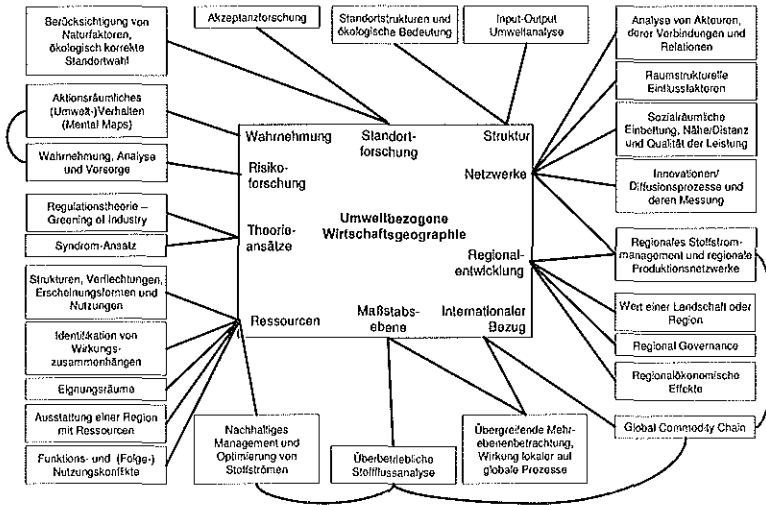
Berücksichtigung von Naturfaktoren, ökologisch korrekte Standortwahl

Akzeptanzforschung

Standortstrukturen und ökologische Bedeutung

Input-Output Umweltanalyse

Analyse von Akteuren, deren Verbindungen und Relationen

Raumstrukturelle Einflussfaktoren

Sozialräumliche Einbettung, Nähe/Distanz und Qualität der Leistung

Innovationen/ Diffusionsprozesse und deren Messung

Aktionsräumliches (Umwelt-)Verhalten (Mental Maps)

Wahrnehmung, Analyse und Vorsorge

Regulationstheorie – Greening of Industry

Syndrom-Ansatz

Strukturen, Verflechtungen, Erscheinungsformen und Nutzungen

Identifikation von Wirkungszusammenhängen

Eignungsräume

Ausstattung einer Region mit Ressourcen

Funktions- und (Folge-) Nutzungskonflikte

Wahrnehmung

Standortforschung

Struktur

Risikoforschung

Netzwerke

Umweltbezogene Wirtschaftsgeographie

Theorieansätze

Regionalentwicklung

Ressourcen

Maßstabsebene

Internationaler Bezug

Regionales Stoffstrommanagement und regionale Produktionsnetzwerke

Wert einer Landschaft oder Region

Regional Governance

Regionalökonomische Effekte

Global Commodity Chain

Nachhaltiges Management und Optimierung von Stoffströmen

Überbetriebliche Stoffflussanalyse

Übergreifende Mehrebenenbetrachtung, Wirkung lokaler auf globale Prozesse